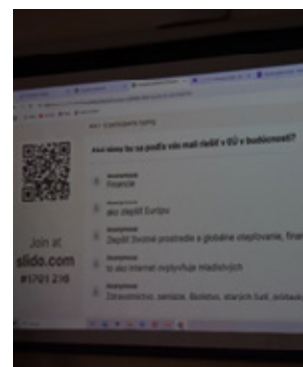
Akú oblasť by sa podľa vás mali riešiť v EÚ v budúcnosti?

Anonymous
Financie

Anonymous
ako zlepšiť Európu

Anonymous
Zlepšiť životné prostredie a globálne otepľovanie, finan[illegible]

Anonymous
to ako internet ovplyvňuje mladistvých

Anonymous
Zdravotníctvo, penzie, školstvo, starých ľudí, problém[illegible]

Join at
slido.com
#1701 216